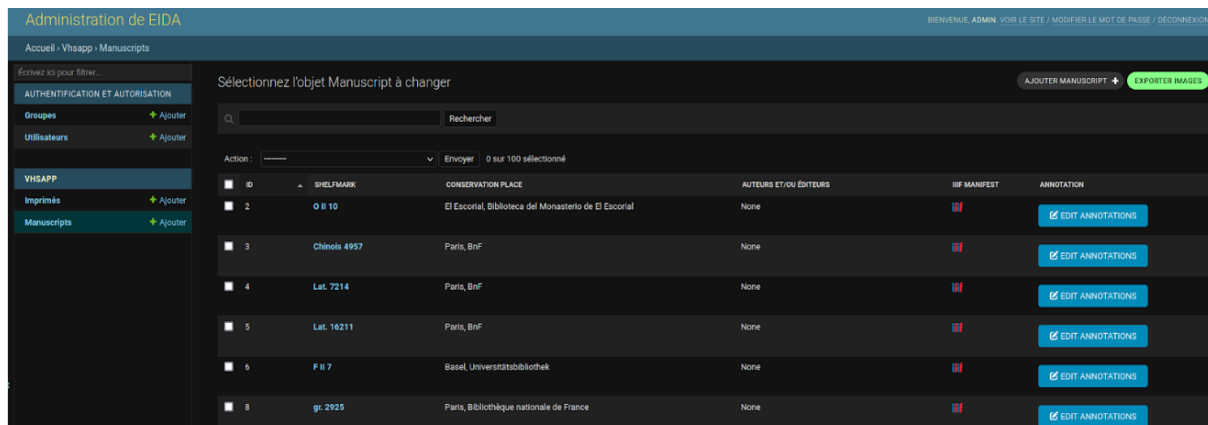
Administration de EIDA

BIENVENUE, ADMIN. VOIR LE SITE / MODIFIER LE MOT DE PASSE / DÉCONNEXION

Accueil › Vhsapp › Manuscripts

Écrivez ici pour filtrer...

AUTHENTIFICATION ET AUTORISATION

Groupes + Ajouter

Utilisateurs + Ajouter

VHSAPP

Imprimés + Ajouter

Manuscripts + Ajouter

Sélectionnez l'objet Manuscript à changer

AJOUTER MANUSCRIPT +

EXPORTER IMAGES

Rechercher

Action: --------- Envoyer 0 sur 100 sélectionné

| ID | SHELFMARK | CONSERVATION PLACE | AUTEURS ET/OU ÉDITEURS | IIIF MANIFEST | ANNOTATION |
|---|---|---|---|---|---|
| 2 | O II 10 | El Escorial, Biblioteca del Monasterio de El Escorial | None | | EDIT ANNOTATIONS |
| 3 | Chinois 4957 | Paris, BnF | None | | EDIT ANNOTATIONS |
| 4 | Lat. 7214 | Paris, BnF | None | | EDIT ANNOTATIONS |
| 5 | Lat. 16211 | Paris, BnF | None | | EDIT ANNOTATIONS |
| 6 | F II 7 | Basel, Universitätsbibliothek | None | | EDIT ANNOTATIONS |
| 8 | gr. 2925 | Paris, Bibliothèque nationale de France | None | | EDIT ANNOTATIONS |